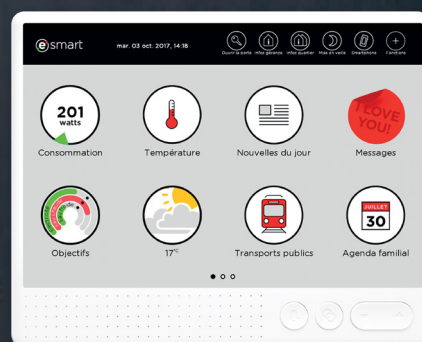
esmart mar. 03 oct. 2017, 14:18

Ouvrir la porte Infos gérance Infos quartier Mes et veille Smartphone Fonction

201 watts
Consommation

Température

Nouvelles du jour

I LOVE YOU!
Messages

Objectifs

17°C

Transports publics

JUILLET 30
Agenda familial